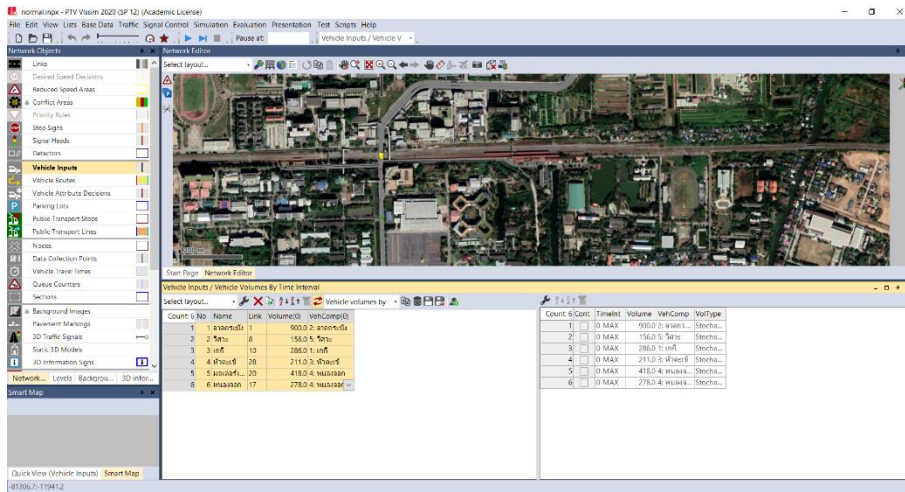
normal.inpx - PTV Vissim 2020 (SP 12) (Academic License)

File Edit View Lists Base Data Traffic Signal Control Simulation Evaluation Presentation Test Scripts Help

Pause at: Vehicle Inputs / Vehicle V

Network Objects

Links
Desired Speed Decisions
Reduced Speed Areas
Conflict Areas
Priority Rules
Stop Signs
Signal Heads
Detectors
Vehicle Inputs
Vehicle Routes
Vehicle Attribute Decisions
Parking Lots
Public Transport Stops
Public Transport Lines
Nodes
Data Collection Points
Vehicle Travel Times
Queue Counters
Sections
Background Images
Pavement Markings
3D Traffic Signals
Static 3D Models
3D Information Signs

Network... Levels Backgrou... 3D infor...

Smart Map

Quick View (Vehicle Inputs) Smart Map

Network Editor

Select layout...

Start Page Network Editor

Vehicle Inputs / Vehicle Volumes By Time Interval

Select layout... Vehicle volumes by

| Count: 6 | No | Name | Link | Volume(0) | VehComp(0) |
|---|---|---|---|---|---|
| 1 | 1 | ลาดกระบัง | 1 | 900.0 | 2: ลาดกระบัง |
| 2 | 2 | วิศวะ | 8 | 156.0 | 5: วิศวะ |
| 3 | 3 | เกกี | 10 | 286.0 | 1: เกกี |
| 4 | 4 | หัวตะเข้ | 28 | 211.0 | 3: หัวตะเข้ |
| 5 | 5 | มอเตอร์เ... | 20 | 418.0 | 4: หนองงอก |
| 6 | 6 | หนองงอก | 17 | 278.0 | 4: หนองงอก |

| Count: 6 | Cont | TimeInt | Volume | VehComp | VolType |
|---|---|---|---|---|---|
| 1 | | 0 MAX | 900.0 | 2: ลาดกร... | Stocha... |
| 2 | | 0 MAX | 156.0 | 5: วิศวะ | Stocha... |
| 3 | | 0 MAX | 286.0 | 1: เกกี | Stocha... |
| 4 | | 0 MAX | 211.0 | 3: หัวตะเข้ | Stocha... |
| 5 | | 0 MAX | 418.0 | 4: หนองง... | Stocha... |
| 6 | | 0 MAX | 278.0 | 4: หนองง... | Stocha... |

813067:-11941.2